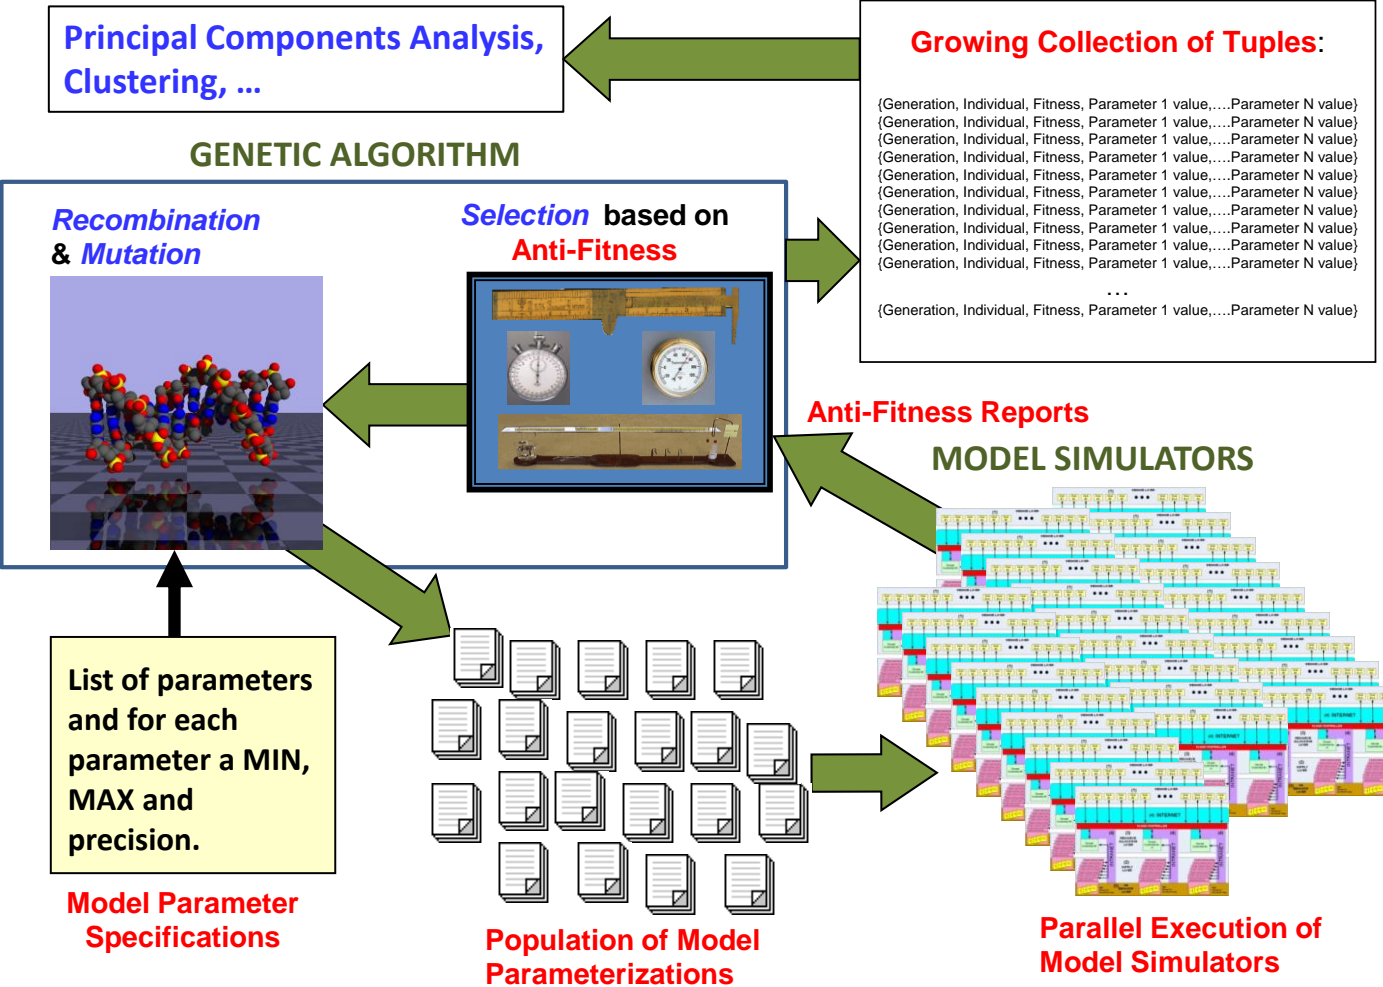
Principal Components Analysis, Clustering, …

Growing Collection of Tuples:

{Generation, Individual, Fitness, Parameter 1 value,….Parameter N value}
{Generation, Individual, Fitness, Parameter 1 value,….Parameter N value}
{Generation, Individual, Fitness, Parameter 1 value,….Parameter N value}
{Generation, Individual, Fitness, Parameter 1 value,….Parameter N value}
{Generation, Individual, Fitness, Parameter 1 value,….Parameter N value}
{Generation, Individual, Fitness, Parameter 1 value,….Parameter N value}
{Generation, Individual, Fitness, Parameter 1 value,….Parameter N value}
{Generation, Individual, Fitness, Parameter 1 value,….Parameter N value}
{Generation, Individual, Fitness, Parameter 1 value,….Parameter N value}
{Generation, Individual, Fitness, Parameter 1 value,….Parameter N value}
…
{Generation, Individual, Fitness, Parameter 1 value,….Parameter N value}

GENETIC ALGORITHM

Recombination & Mutation

Selection based on Anti-Fitness

Anti-Fitness Reports

MODEL SIMULATORS

List of parameters and for each parameter a MIN, MAX and precision.

Model Parameter Specifications

Population of Model Parameterizations

Parallel Execution of Model Simulators